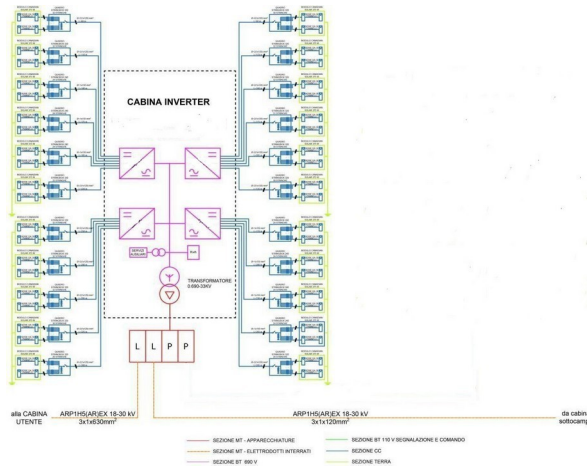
CABINA INVERTER

SERVIZI AUSILIARI

TRANSFORMATORE 0.690-33KV

L L P P

alla CABINA UTENTE

ARP1H5(AR)EX 18-30 kV
3x1x630mm²

ARP1H5(AR)EX 18-30 kV
3x1x120mm²

da cabin
sottocamp

SEZIONE MT - APPARECCHIATURE
SEZIONE MT - ELETTRODOTTI INTERRATI
SEZIONE BT 690 V
SEZIONE BT 110 V SEGNALAZIONE E COMANDO
SEZIONE CC
SEZIONE TERRA